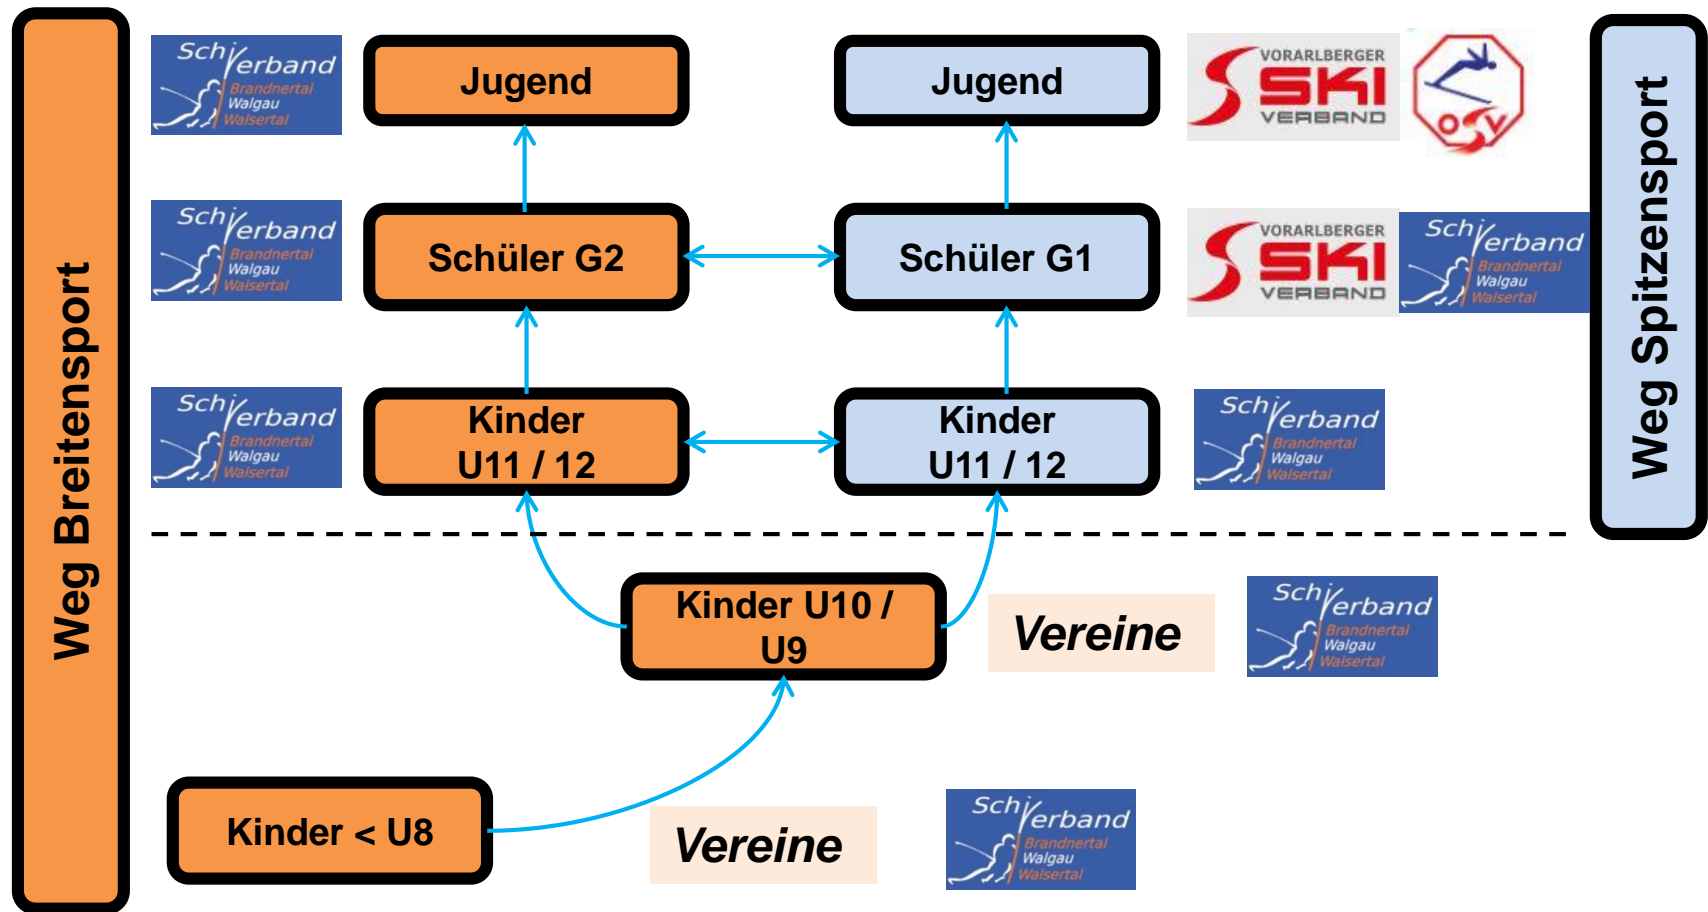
Weg Breitensport

Schiverband Brandnertal Walgau Walsertal

Jugend

Jugend

VORARLBERGER SKI VERBAND

ÖSV

Weg Spitzensport

Schiverband Brandnertal Walgau Walsertal

Schüler G2

Schüler G1

VORARLBERGER SKI VERBAND

Schiverband Brandnertal Walgau Walsertal

Schiverband Brandnertal Walgau Walsertal

Kinder U11 / 12

Kinder U11 / 12

Schiverband Brandnertal Walgau Walsertal

Kinder U10 / U9

Vereine

Schiverband Brandnertal Walgau Walsertal

Kinder < U8

Vereine

Schiverband Brandnertal Walgau Walsertal